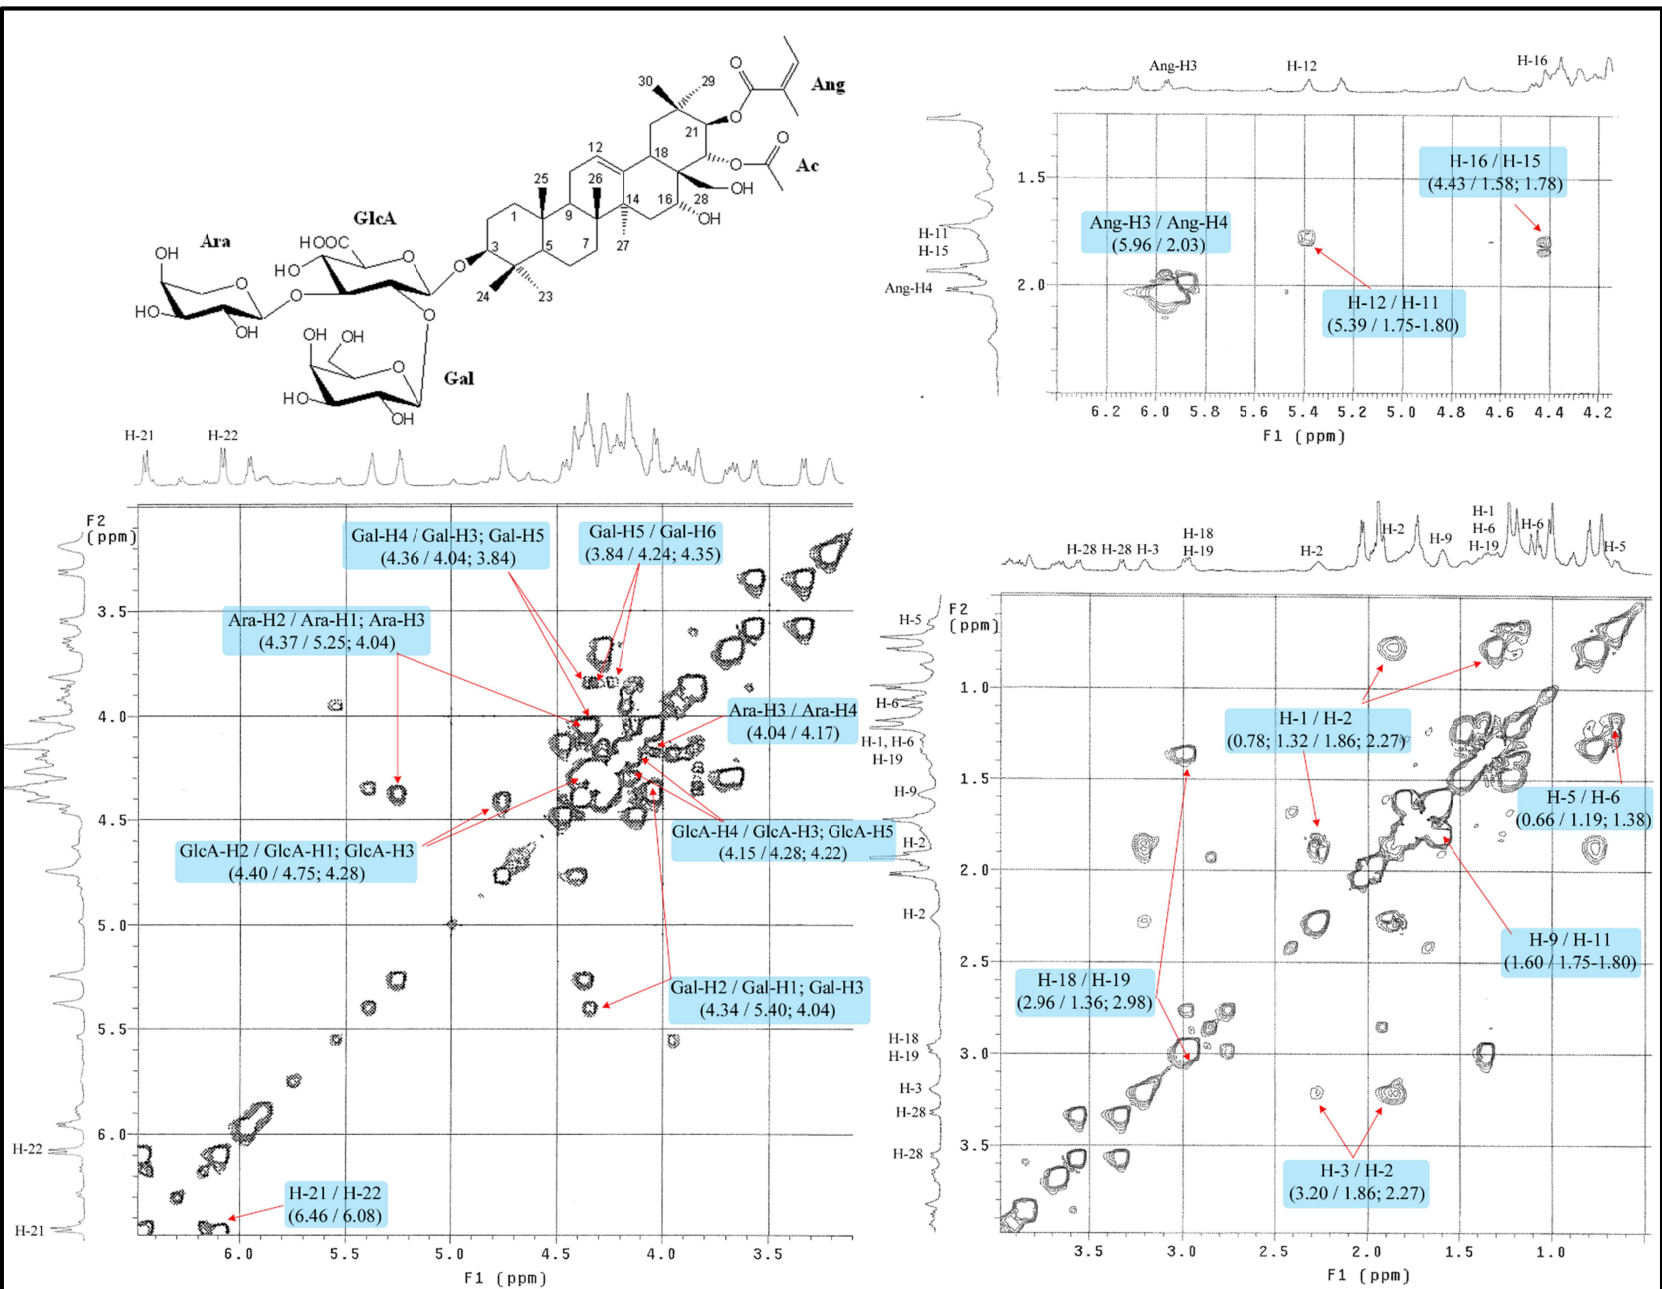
Ang
30
29
21
Ac
12
18
25
26
28
OH
16
OH
14
GlcA
9
1
HOOC
7
27
Ara
3
5
OH
HO
O
24
23
HO
O
O
O
HO
OH
OH
OH
O
Gal
HO
OH

Ang-H3
H-12
H-16
1.5
H-16 / H-15
(4.43 / 1.58; 1.78)
Ang-H3 / Ang-H4
(5.96 / 2.03)
H-11
H-15
Ang-H4
2.0
H-12 / H-11
(5.39 / 1.75-1.80)
6.2 6.0 5.8 5.6 5.4 5.2 5.0 4.8 4.6 4.4 4.2
F1 (ppm)

H-21
H-22
F2 (ppm)
Gal-H4 / Gal-H3; Gal-H5
(4.36 / 4.04; 3.84)
Gal-H5 / Gal-H6
(3.84 / 4.24; 4.35)
3.5
Ara-H2 / Ara-H1; Ara-H3
(4.37 / 5.25; 4.04)
4.0
Ara-H3 / Ara-H4
(4.04 / 4.17)
4.5
GlcA-H4 / GlcA-H3; GlcA-H5
(4.15 / 4.28; 4.22)
GlcA-H2 / GlcA-H1; GlcA-H3
(4.40 / 4.75; 4.28)
5.0
Gal-H2 / Gal-H1; Gal-H3
(4.34 / 5.40; 4.04)
5.5
6.0
H-22
H-21 / H-22
(6.46 / 6.08)
H-21
6.0 5.5 5.0 4.5 4.0 3.5
F1 (ppm)

H-28 H-28 H-3
H-18
H-19
H-2
H-2
H-9
H-1
H-6
H-19
H-6
H-5
F2 (ppm)
H-5
1.0
H-6
H-1, H-6
H-19
H-1 / H-2
(0.78; 1.32 / 1.86; 2.27)
1.5
H-9
H-5 / H-6
(0.66 / 1.19; 1.38)
H-2
2.0
H-2
2.5
H-9 / H-11
(1.60 / 1.75-1.80)
H-18 / H-19
(2.96 / 1.36; 2.98)
H-18
H-19
3.0
H-3
H-28
3.5
H-28
H-3 / H-2
(3.20 / 1.86; 2.27)
3.5 3.0 2.5 2.0 1.5 1.0
F1 (ppm)